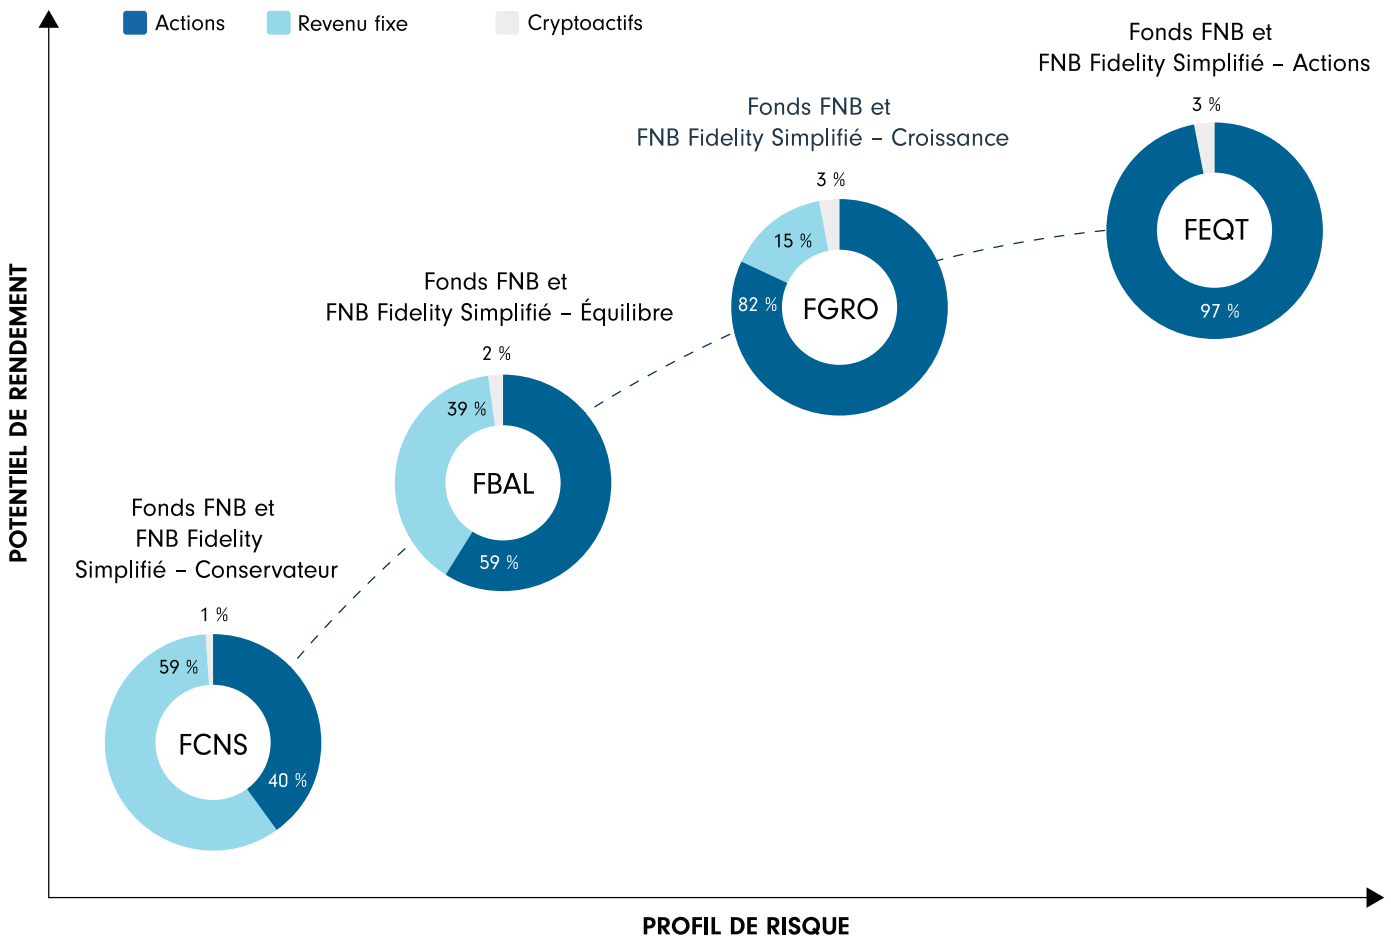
Actions Revenu fixe Cryptoactifs

Fonds FNB et FNB Fidelity Simplifié – Actions

3 %

FEQT

97 %

Fonds FNB et FNB Fidelity Simplifié – Croissance

3 %

15 %

82 %

FGRO

Fonds FNB et FNB Fidelity Simplifié – Équilibre

2 %

39 %

FBAL

59 %

Fonds FNB et FNB Fidelity Simplifié – Conservateur

1 %

59 %

FCNS

40 %

POTENTIEL DE RENDEMENT

PROFIL DE RISQUE